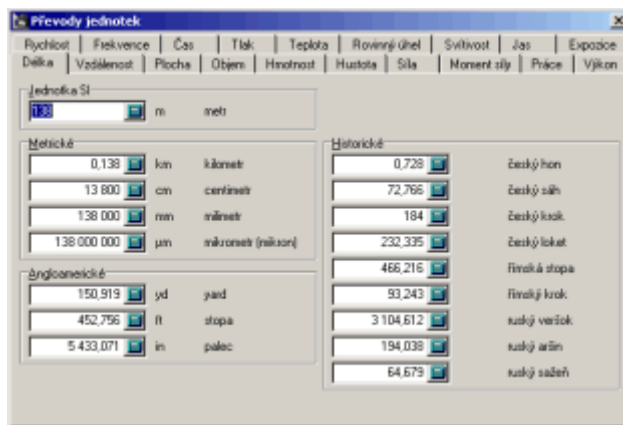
Převody jednotek

Rychlost | Frekvence | Čas | Tlak | Teplota | Rovinný úhel | Svítivost | Jas | Expozice
Délka | Vzdálenost | Plocha | Objem | Hmotnost | Hustota | Síla | Moment síly | Práce | Výkon

Jednotka SI
138 m metr

Metrické
0,138 km kilometr
13 800 cm centimetr
138 000 mm milimetr
138 000 000 µm mikrometr (mikron)

Angloamerické
150,919 yd yard
452,756 ft stopa
5 433,071 in palec

Historické
0,728 český hon
72,766 český sáh
184 český krok
232,335 český loket
466,216 římská stopa
93,243 římský krok
3 104,612 ruský veršok
194,038 ruský aršin
64,679 ruský sažeň